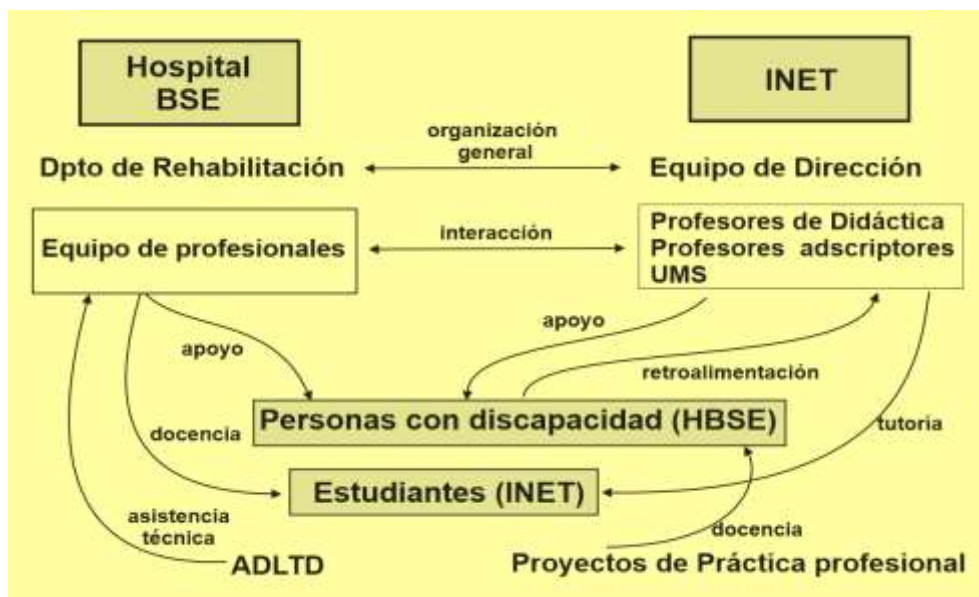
Hospital BSE

INET

organización general

Dpto de Rehabilitación

Equipo de Dirección

Equipo de profesionales

interacción

Profesores de Didáctica
Profesores adscriptores
UMS

apoyo

apoyo

retroalimentación

Personas con discapacidad (HBSE)

docencia

tutoria

Estudiantes (INET)

asistencia técnica

docencia

ADLTD

Proyectos de Práctica profesional